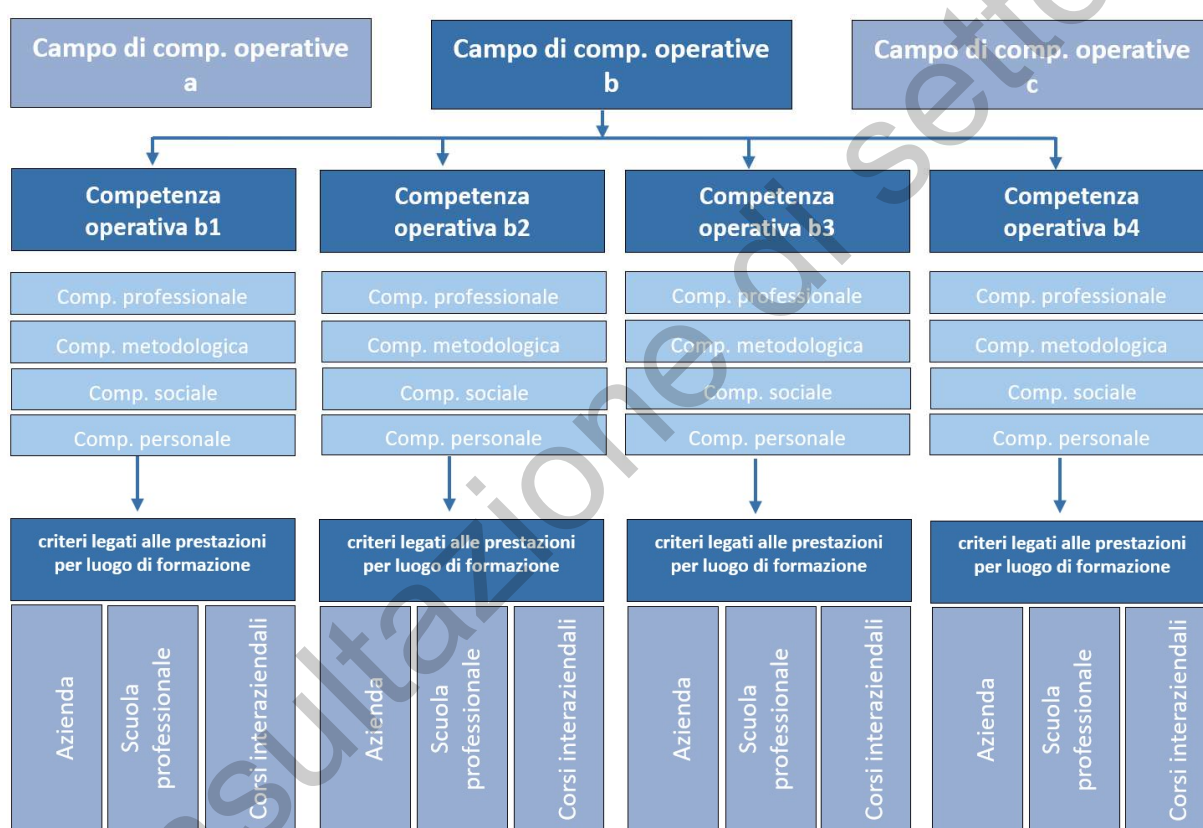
Campo di comp. operative a

Campo di comp. operative b

Campo di comp. operative c

Competenza operativa b1

Comp. professionale

Comp. metodologica

Comp. sociale

Comp. personale

criteri legati alle prestazioni per luogo di formazione

Azienda

Scuola professionale

Corsi interaziendali

Competenza operativa b2

Comp. professionale

Comp. metodologica

Comp. sociale

Comp. personale

criteri legati alle prestazioni per luogo di formazione

Azienda

Scuola professionale

Corsi interaziendali

Competenza operativa b3

Comp. professionale

Comp. metodologica

Comp. sociale

Comp. personale

criteri legati alle prestazioni per luogo di formazione

Azienda

Scuola professionale

Corsi interaziendali

Competenza operativa b4

Comp. professionale

Comp. metodologica

Comp. sociale

Comp. personale

criteri legati alle prestazioni per luogo di formazione

Azienda

Scuola professionale

Corsi interaziendali

consultazione di settore